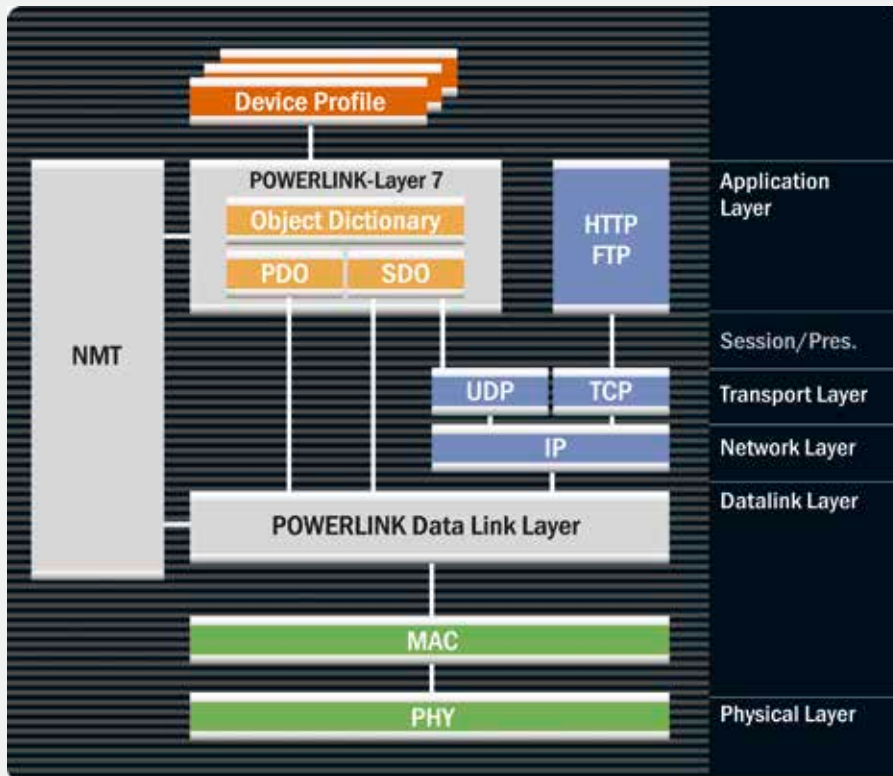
Device Profile

POWERLINK-Layer 7

Object Dictionary

PDO

SDO

HTTP
FTP

NMT

UDP

TCP

IP

POWERLINK Data Link Layer

MAC

PHY

Application Layer

Session/Pres.

Transport Layer

Network Layer

Datalink Layer

Physical Layer